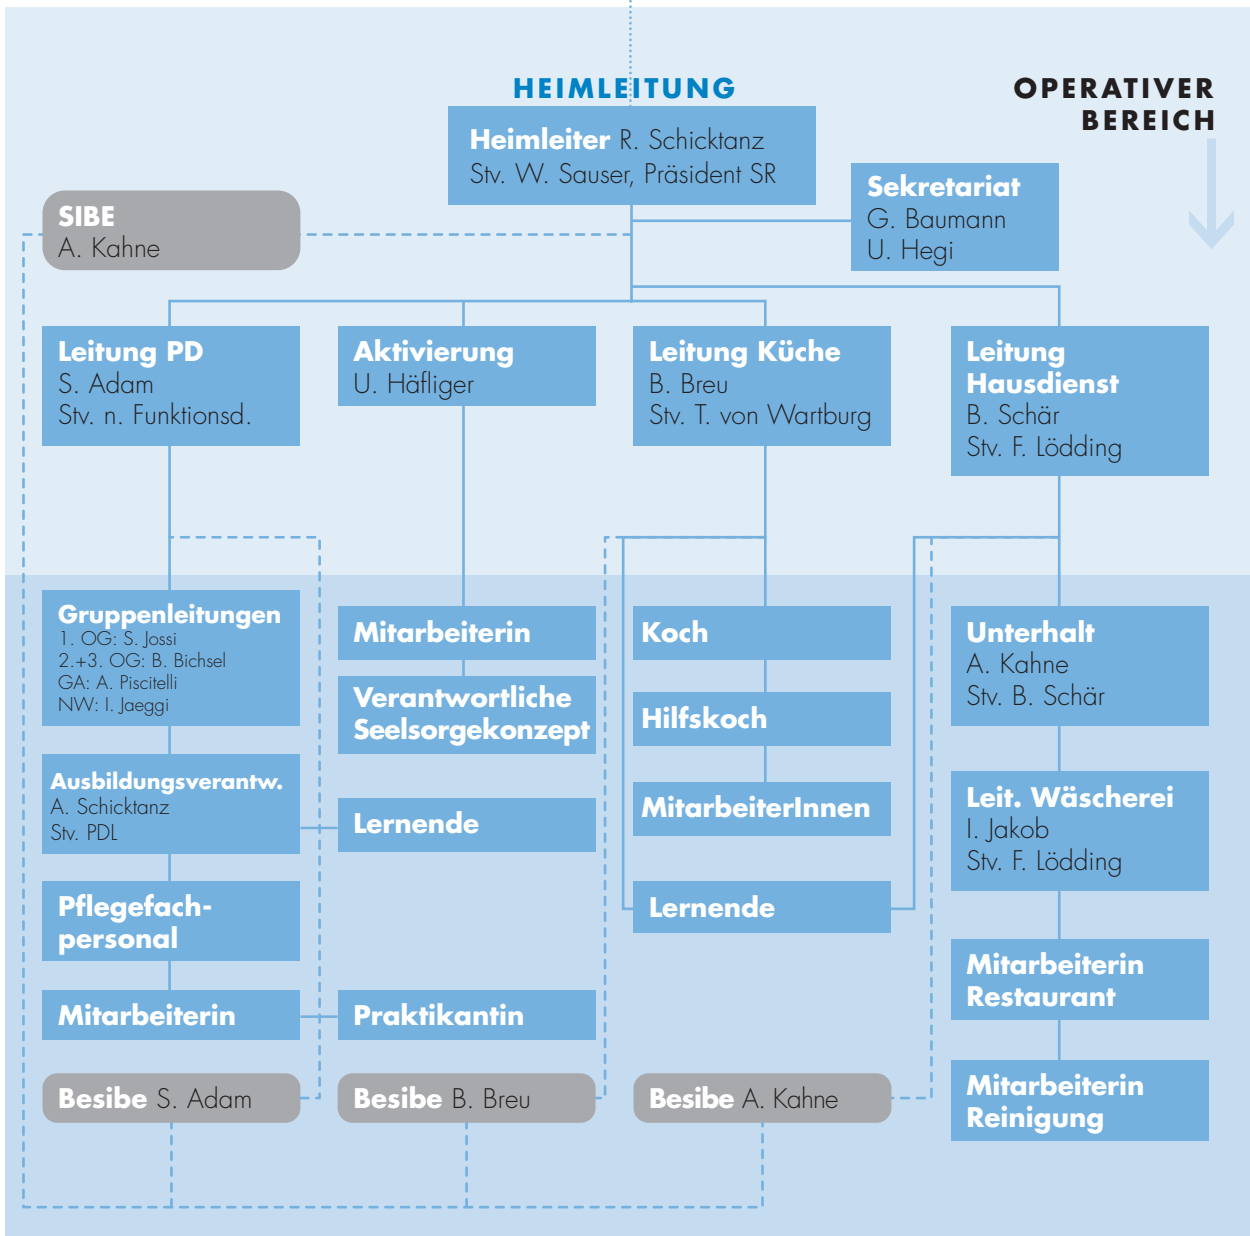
HEIMLEITUNG

OPERATIVER BEREICH

Heimleiter R. Schicktanz
Stv. W. Sauser, Präsident SR

Sekretariat
G. Baumann
U. Hegi

SIBE
A. Kahne

Leitung PD
S. Adam
Stv. n. Funktionsd.

Aktivierung
U. Häfliger

Leitung Küche
B. Breu
Stv. T. von Wartburg

Leitung Hausdienst
B. Schär
Stv. F. Lödding

Gruppenleitungen
1. OG: S. Jossi
2.+3. OG: B. Bichsel
GA: A. Piscitelli
NW: I. Jaeggi

Ausbildungsverantw.
A. Schicktanz
Stv. PDL

Pflegefachpersonal

Mitarbeiterin

Besibe S. Adam

Mitarbeiterin

Verantwortliche Seelsorgekonzept

Lernende

Praktikantin

Besibe B. Breu

Koch

Hilfskoch

MitarbeiterInnen

Lernende

Besibe A. Kahne

Unterhalt
A. Kahne
Stv. B. Schär

Leit. Wäscherei
I. Jakob
Stv. F. Lödding

Mitarbeiterin Restaurant

Mitarbeiterin Reinigung